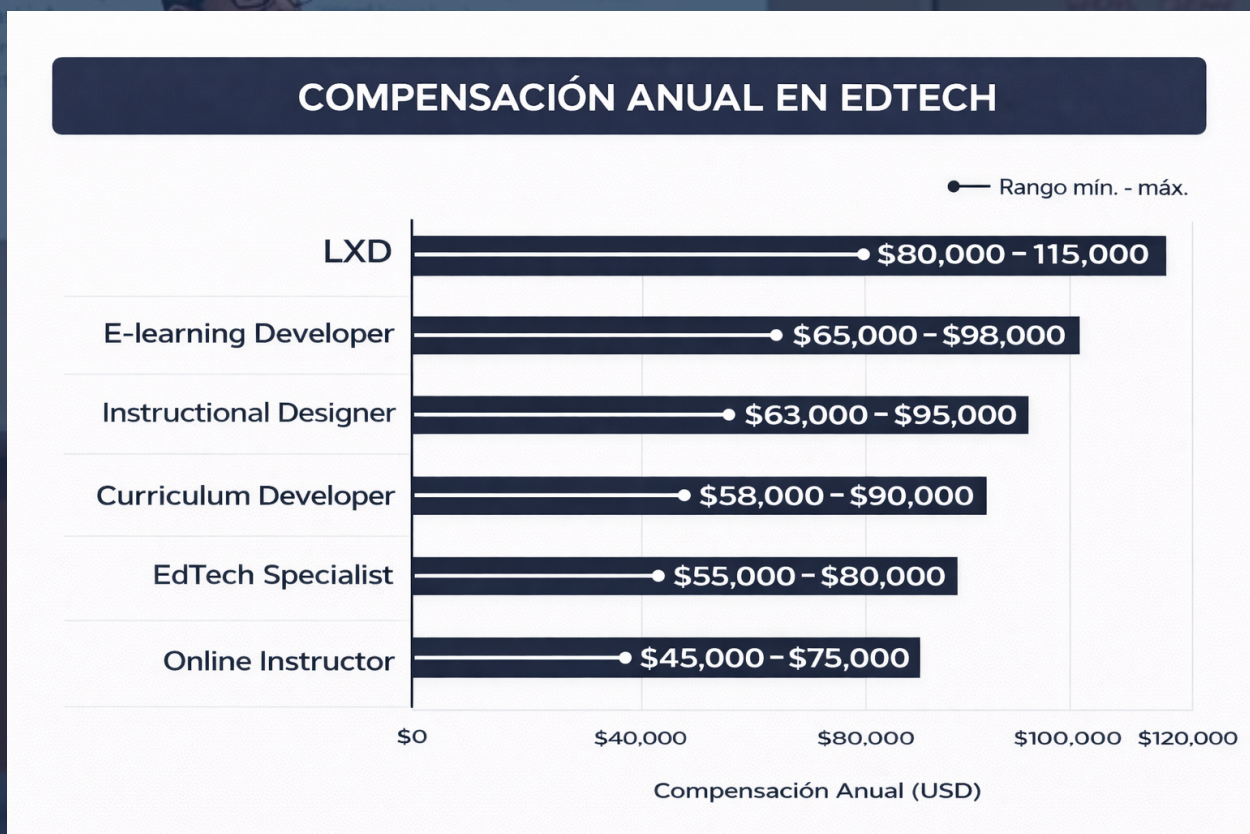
COMPENSACIÓN ANUAL EN EDTECH

Rango mín. - máx.

LXD $80,000 – 115,000

E-learning Developer $65,000 – $98,000

Instructional Designer $63,000 – $95,000

Curriculum Developer $58,000 – $90,000

EdTech Specialist $55,000 – $80,000

Online Instructor $45,000 – $75,000

$0 $40,000 $80,000 $100,000 $120,000

Compensación Anual (USD)